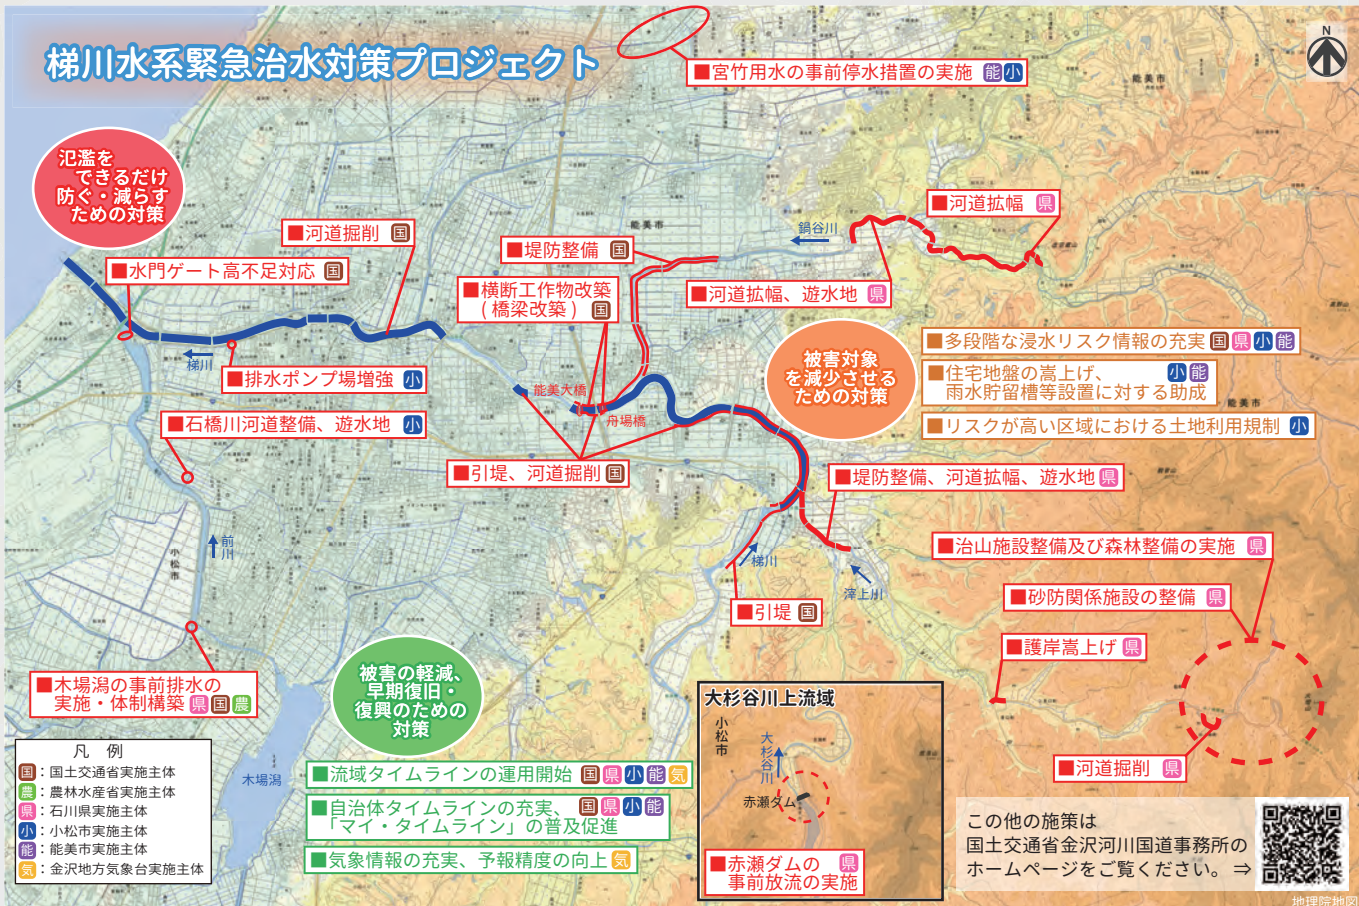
梯川水系緊急治水対策プロジェクト

N

■宮竹用水の事前停水措置の実施 能 小

能美市

氾濫をできるだけ防ぐ・減らすための対策

■河道掘削 国

■水門ゲート高不足対応 国

■堤防整備 国

■横断工作物改築（橋梁改築） 国

■河道拡幅 県

鍋谷川

■河道拡幅、遊水地 県

能美市

梯川

■排水ポンプ場増強 小

■石橋川河道整備、遊水地 小

能美大橋

舟場橋

被害対象を減少させるための対策

■多段階な浸水リスク情報の充実 国 県 小 能

■住宅地盤の嵩上げ、雨水貯留槽等設置に対する助成 小 能

■リスクが高い区域における土地利用規制 小

能美市

■引堤、河道掘削 国

■堤防整備、河道拡幅、遊水地 県

前川

小松市

梯川

滓上川

■治山施設整備及び森林整備の実施 県

■砂防関係施設の整備 県

■引堤 国

■護岸嵩上げ 県

■木場潟の事前排水の実施・体制構築 県 国 農

被害の軽減、早期復旧・復興のための対策

大杉谷川上流域

小松市

大杉谷川

赤瀬ダム

■赤瀬ダムの事前放流の実施 県

■河道掘削 県

凡　例
国：国土交通省実施主体
農：農林水産省実施主体
県：石川県実施主体
小：小松市実施主体
能：能美市実施主体
気：金沢地方気象台実施主体

木場潟

■流域タイムラインの運用開始 国 県 小 能 気

■自治体タイムラインの充実、「マイ・タイムライン」の普及促進 国 県 小 能

■気象情報の充実、予報精度の向上 気

この他の施策は国土交通省金沢河川国道事務所のホームページをご覧ください。⇒

地理院地図